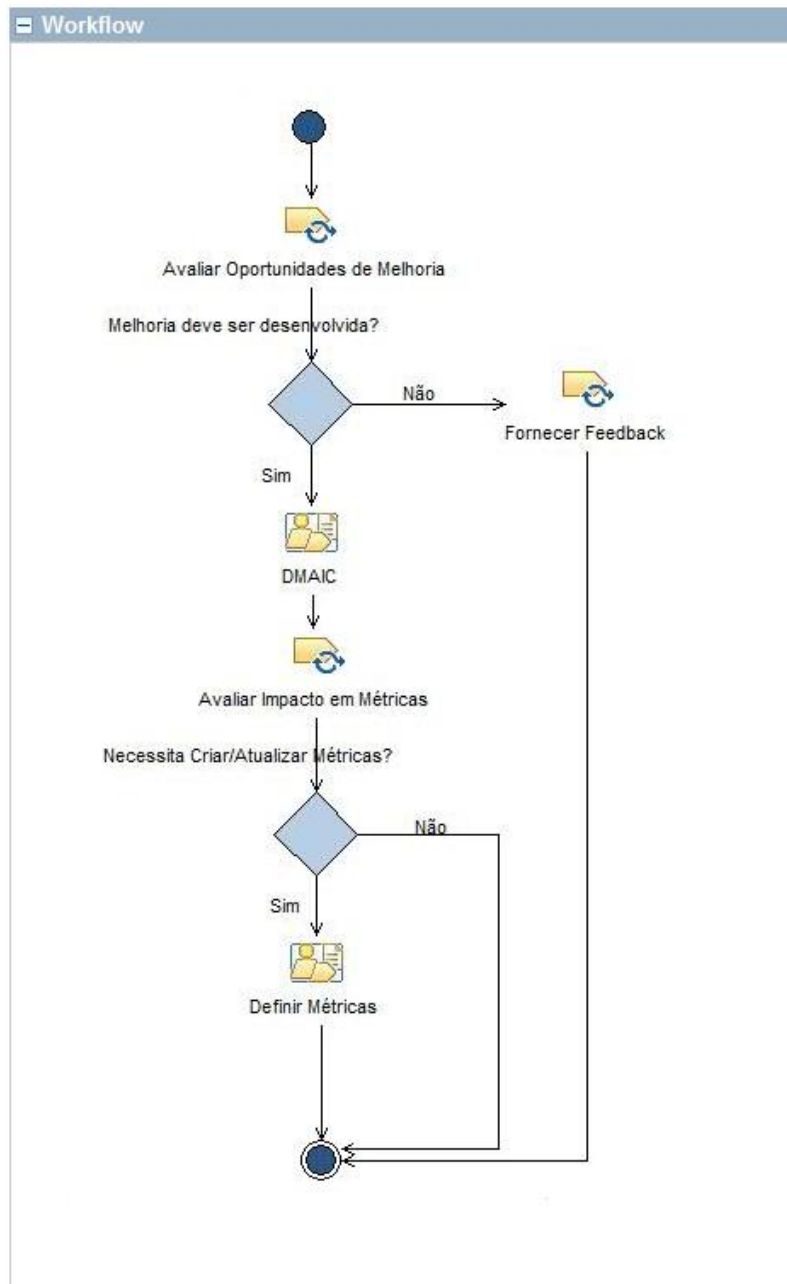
Workflow

Avaliar Oportunidades de Melhoria

Melhoria deve ser desenvolvida?

Não

Fornecer Feedback

Sim

DMAIC

Avaliar Impacto em Métricas

Necessita Criar/Atualizar Métricas?

Não

Sim

Definir Métricas